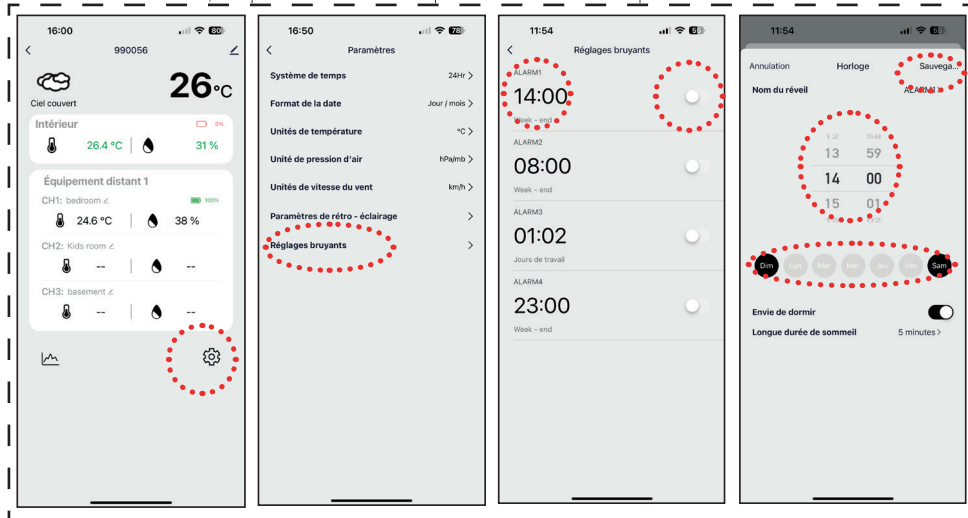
16:00 80
990056
26°C
Ciel couvert
Intérieur 0%
26.4 °C 31 %
Équipement distant 1
CH1: bedroom 100%
24.6 °C 38 %
CH2: Kids room
-- --
CH3: basement
-- --

16:50 78
Paramètres
Système de temps 24Hr >
Format de la date Jour / mois >
Unités de température °C >
Unité de pression d'air hPa/mb >
Unités de vitesse du vent km/h >
Paramètres de rétro - éclairage >
Réglages bruyants >

11:54 56
Réglages bruyants
ALARM1
14:00
Week - end
ALARM2
08:00
Week - end
ALARM3
01:02
Jours de travail
ALARM4
23:00
Week - end

11:54 56
Annulation Horloge Sauvega...
Nom du réveil ALARM1 >
12 58
13 59
14 00
15 01
Dim Lun Mar Mer Jeu Ven Sam
Envie de dormir
Longue durée de sommeil 5 minutes >